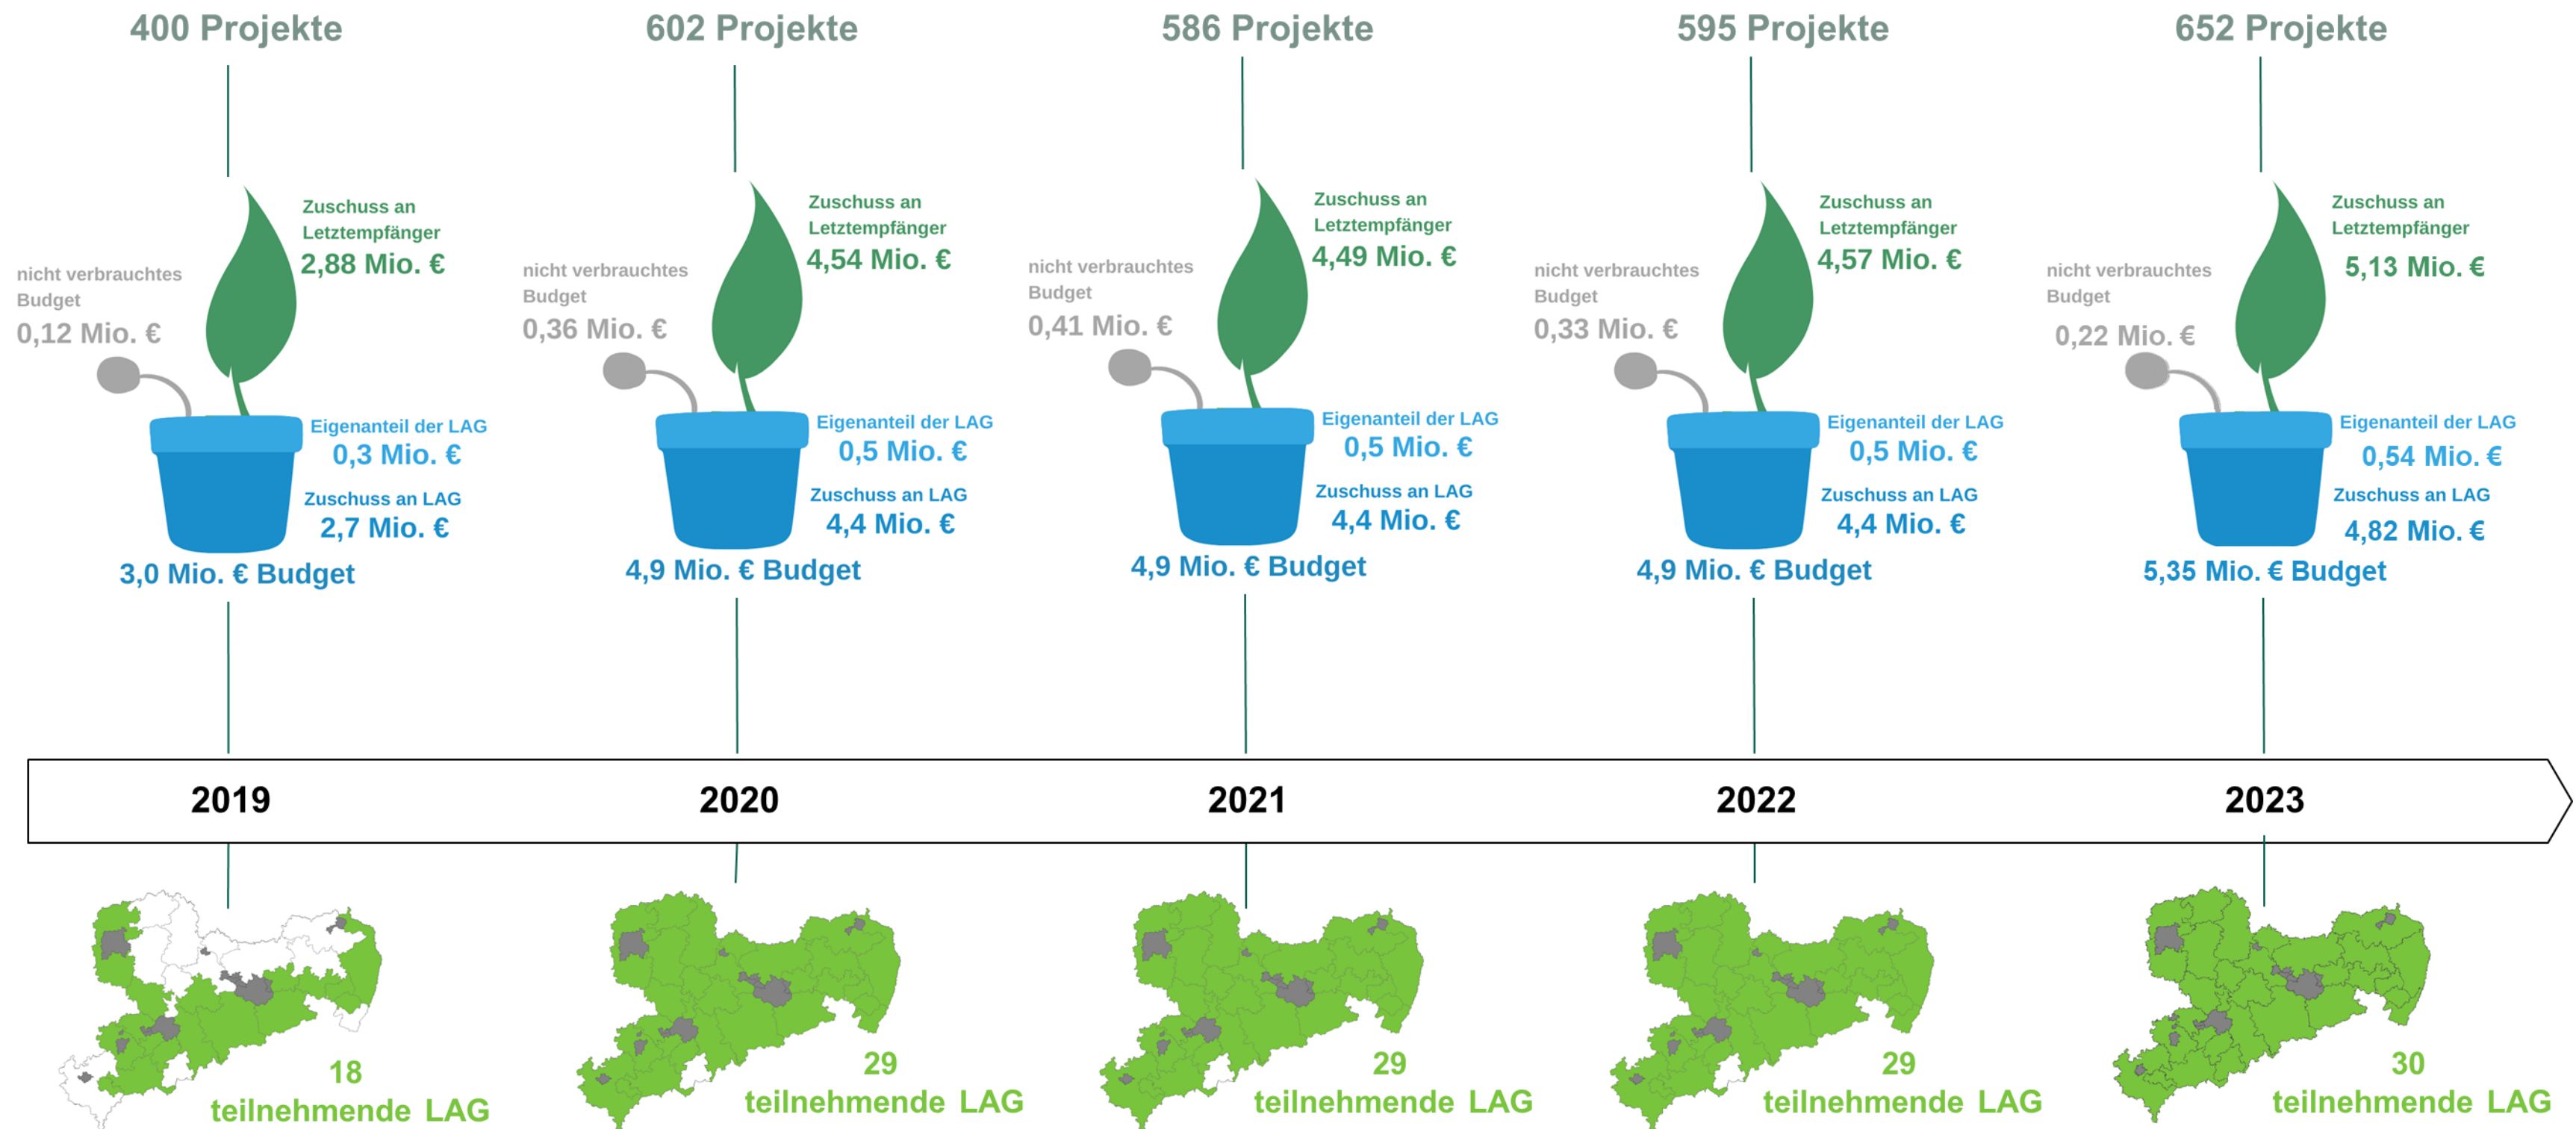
400 Projekte

Zuschuss an Letztempfänger
2,88 Mio. €

nicht verbrauchtes Budget
0,12 Mio. €

Eigenanteil der LAG
0,3 Mio. €

Zuschuss an LAG
2,7 Mio. €

3,0 Mio. € Budget

602 Projekte

Zuschuss an Letztempfänger
4,54 Mio. €

nicht verbrauchtes Budget
0,36 Mio. €

Eigenanteil der LAG
0,5 Mio. €

Zuschuss an LAG
4,4 Mio. €

4,9 Mio. € Budget

586 Projekte

Zuschuss an Letztempfänger
4,49 Mio. €

nicht verbrauchtes Budget
0,41 Mio. €

Eigenanteil der LAG
0,5 Mio. €

Zuschuss an LAG
4,4 Mio. €

4,9 Mio. € Budget

595 Projekte

Zuschuss an Letztempfänger
4,57 Mio. €

nicht verbrauchtes Budget
0,33 Mio. €

Eigenanteil der LAG
0,5 Mio. €

Zuschuss an LAG
4,4 Mio. €

4,9 Mio. € Budget

652 Projekte

Zuschuss an Letztempfänger
5,13 Mio. €

nicht verbrauchtes Budget
0,22 Mio. €

Eigenanteil der LAG
0,54 Mio. €

Zuschuss an LAG
4,82 Mio. €

5,35 Mio. € Budget

2019

2020

2021

2022

2023

18
teilnehmende LAG

29
teilnehmende LAG

29
teilnehmende LAG

29
teilnehmende LAG

30
teilnehmende LAG